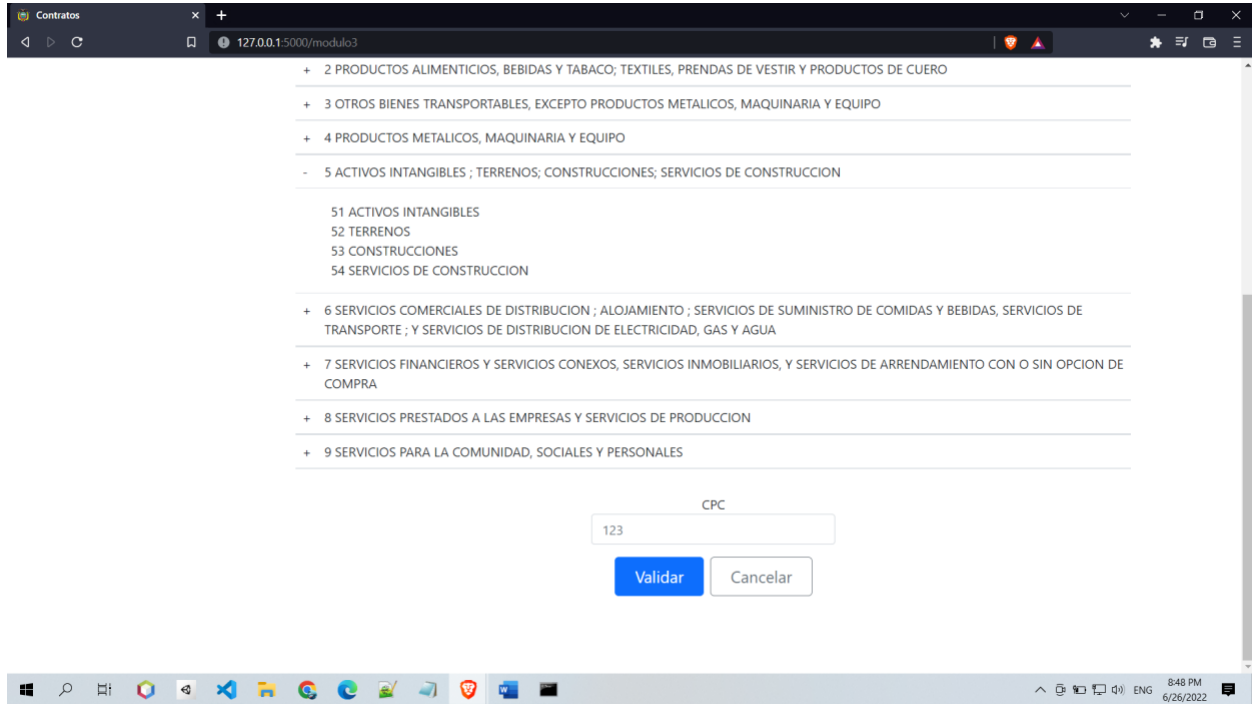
Contratos
127.0.0.1:5000/modulo3

+ 2 PRODUCTOS ALIMENTICIOS, BEBIDAS Y TABACO; TEXTILES, PRENDAS DE VESTIR Y PRODUCTOS DE CUERO

+ 3 OTROS BIENES TRANSPORTABLES, EXCEPTO PRODUCTOS METALICOS, MAQUINARIA Y EQUIPO

+ 4 PRODUCTOS METALICOS, MAQUINARIA Y EQUIPO

- 5 ACTIVOS INTANGIBLES ; TERRENOS; CONSTRUCCIONES; SERVICIOS DE CONSTRUCCION

51 ACTIVOS INTANGIBLES
52 TERRENOS
53 CONSTRUCCIONES
54 SERVICIOS DE CONSTRUCCION

+ 6 SERVICIOS COMERCIALES DE DISTRIBUCION ; ALOJAMIENTO ; SERVICIOS DE SUMINISTRO DE COMIDAS Y BEBIDAS, SERVICIOS DE TRANSPORTE ; Y SERVICIOS DE DISTRIBUCION DE ELECTRICIDAD, GAS Y AGUA

+ 7 SERVICIOS FINANCIEROS Y SERVICIOS CONEXOS, SERVICIOS INMOBILIARIOS, Y SERVICIOS DE ARRENDAMIENTO CON O SIN OPCION DE COMPRA

+ 8 SERVICIOS PRESTADOS A LAS EMPRESAS Y SERVICIOS DE PRODUCCION

+ 9 SERVICIOS PARA LA COMUNIDAD, SOCIALES Y PERSONALES

CPC
123
Validar
Cancelar

ENG 8:48 PM 6/26/2022